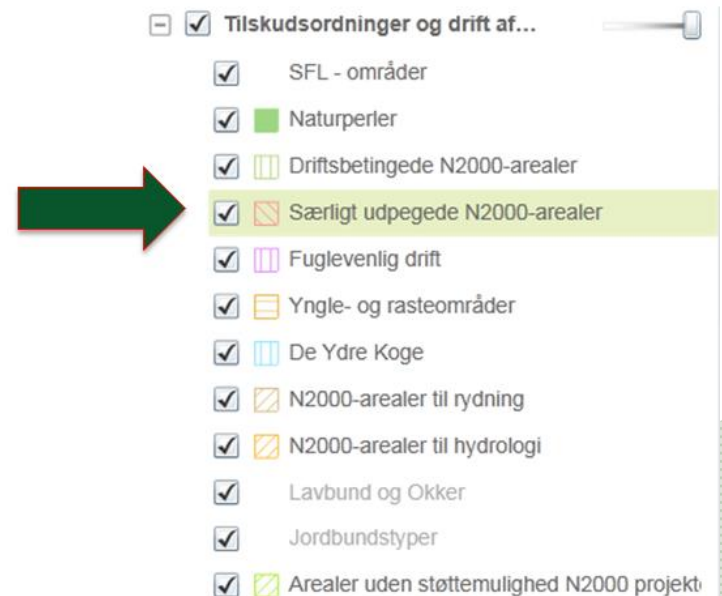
Tilskudsordninger og drift af...

SFL - områder

Naturperler

Driftsbetingede N2000-arealer

Særligt udpegede N2000-arealer

Fuglevenlig drift

Yngle- og rasteområder

De Ydre Koge

N2000-arealer til rydning

N2000-arealer til hydrologi

Lavbund og Okker

Jordbundstyper

Arealer uden støttemulighed N2000 projekt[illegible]